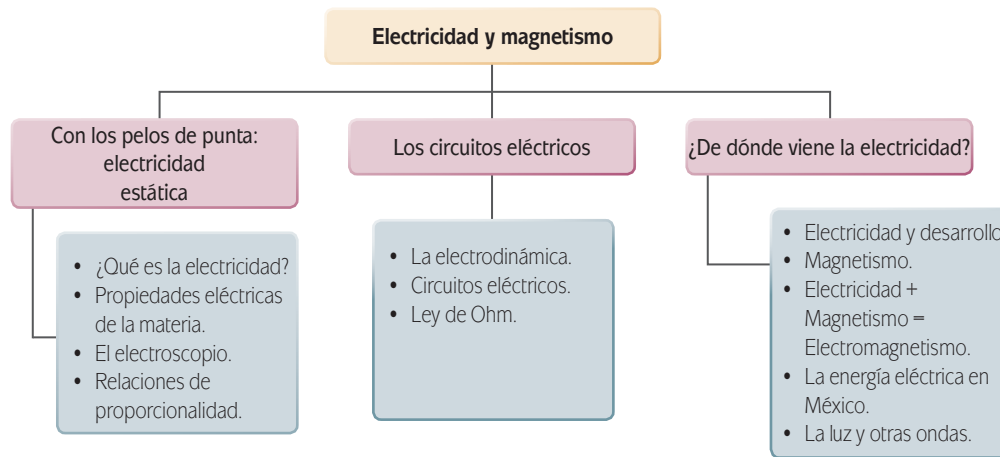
Electricidad y magnetismo

Con los pelos de punta: electricidad estática

- ¿Qué es la electricidad?
- Propiedades eléctricas de la materia.
- El electroscopio.
- Relaciones de proporcionalidad.

Los circuitos eléctricos

- La electrodinámica.
- Circuitos eléctricos.
- Ley de Ohm.

¿De dónde viene la electricidad?

- Electricidad y desarrollo
- Magnetismo.
- Electricidad + Magnetismo = Electromagnetismo.
- La energía eléctrica en México.
- La luz y otras ondas.